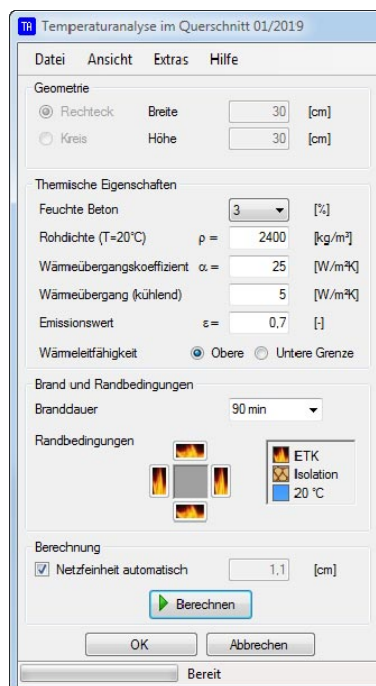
TA Temperaturanalyse im Querschnitt 01/2019

Datei Ansicht Extras Hilfe

Geometrie

Rechteck Breite 30 [cm]

Kreis Höhe 30 [cm]

Thermische Eigenschaften

Feuchte Beton 3 [%]

Rohdichte (T=20°C) $\rho =$ 2400 [kg/m³]

Wärmeübergangskoeffizient $\alpha =$ 25 [W/m²K]

Wärmeübergang (kühlend) 5 [W/m²K]

Emissionswert $\varepsilon =$ 0,7 [-]

Wärmeleitfähigkeit Obere Untere Grenze

Brand und Randbedingungen

Branddauer 90 min

Randbedingungen

ETK

Isolation

20 °C

Berechnung

Netzfeinheit automatisch 1,1 [cm]

Berechnen

OK Abbrechen

Bereit